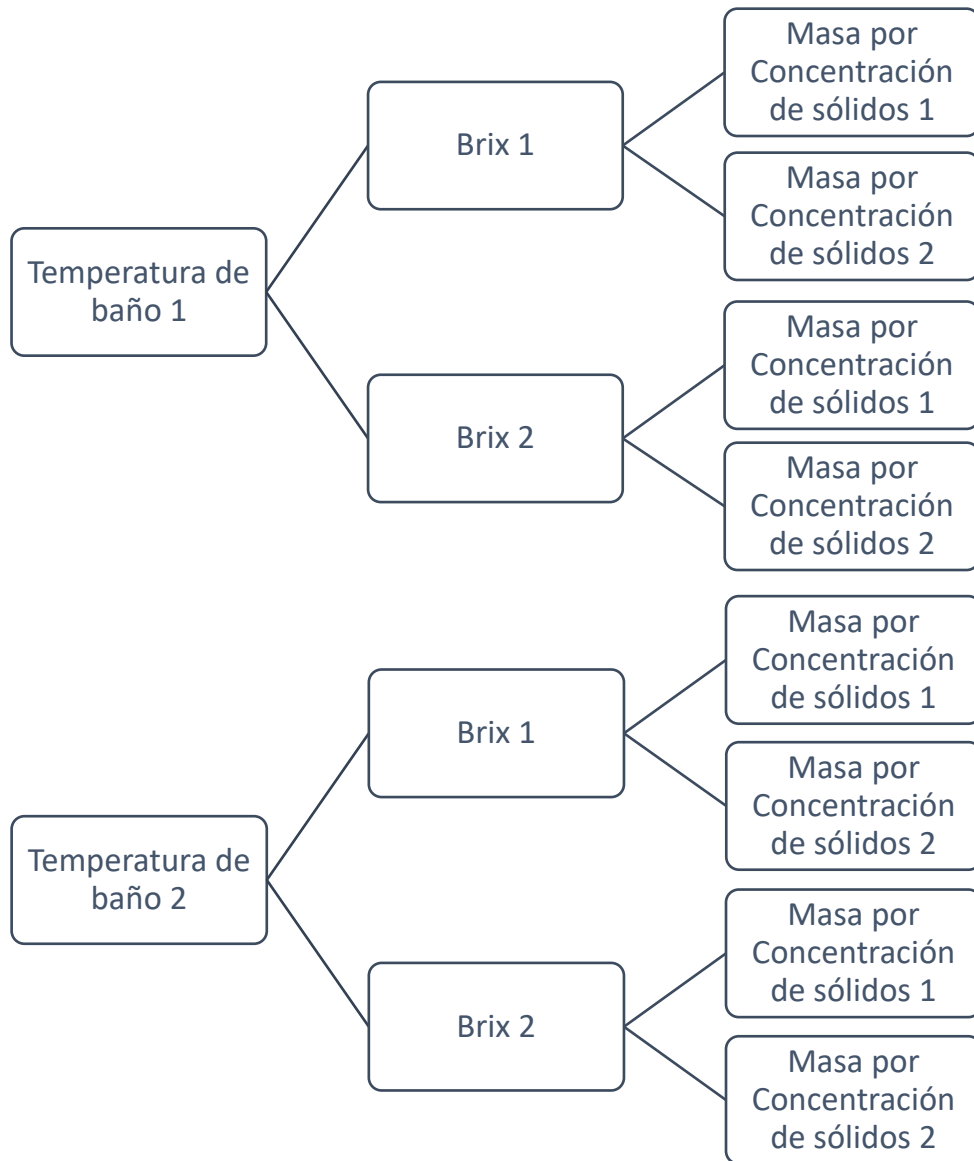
Temperatura de baño 1

Brix 1

Masa por Concentración de sólidos 1

Masa por Concentración de sólidos 2

Brix 2

Masa por Concentración de sólidos 1

Masa por Concentración de sólidos 2

Temperatura de baño 2

Brix 1

Masa por Concentración de sólidos 1

Masa por Concentración de sólidos 2

Brix 2

Masa por Concentración de sólidos 1

Masa por Concentración de sólidos 2